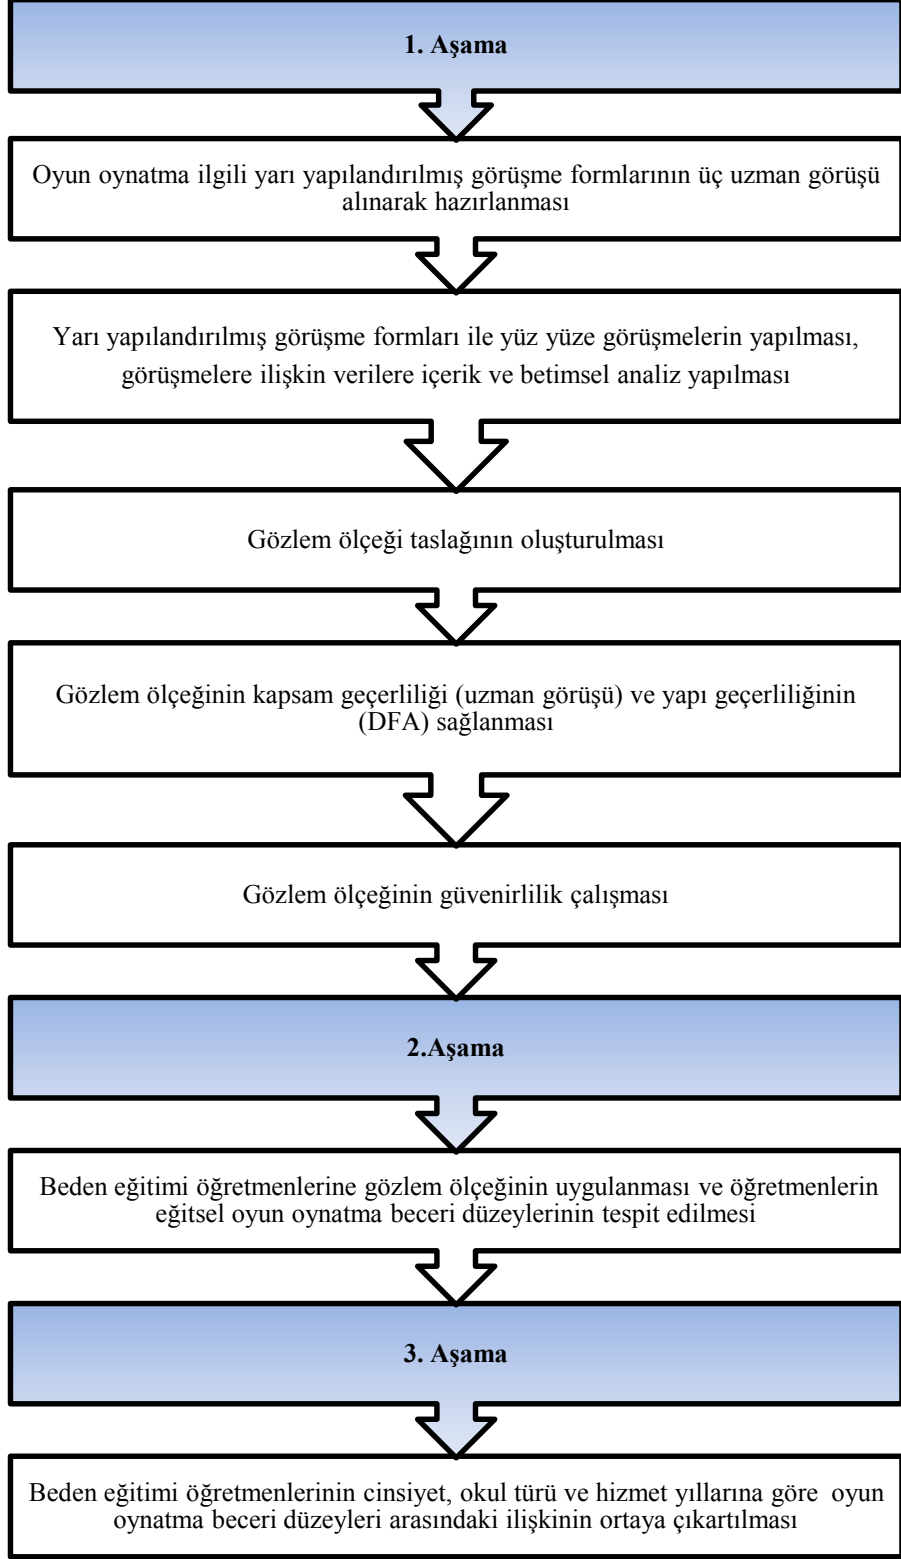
1. Aşama

Oyun oynatma ilgili yarı yapılandırılmış görüşme formlarının üç uzman görüşü alınarak hazırlanması

Yarı yapılandırılmış görüşme formları ile yüz yüze görüşmelerin yapılması, görüşmelere ilişkin verilere içerik ve betimsel analiz yapılması

Gözlem ölçeği taslağının oluşturulması

Gözlem ölçeğinin kapsam geçerliliği (uzman görüşü) ve yapı geçerliliğinin (DFA) sağlanması

Gözlem ölçeğinin güvenirlilik çalışması

2.Aşama

Beden eğitimi öğretmenlerine gözlem ölçeğinin uygulanması ve öğretmenlerin eğitsel oyun oynatma beceri düzeylerinin tespit edilmesi

3. Aşama

Beden eğitimi öğretmenlerinin cinsiyet, okul türü ve hizmet yıllarına göre oyun oynatma beceri düzeyleri arasındaki ilişkinin ortaya çıkartılması